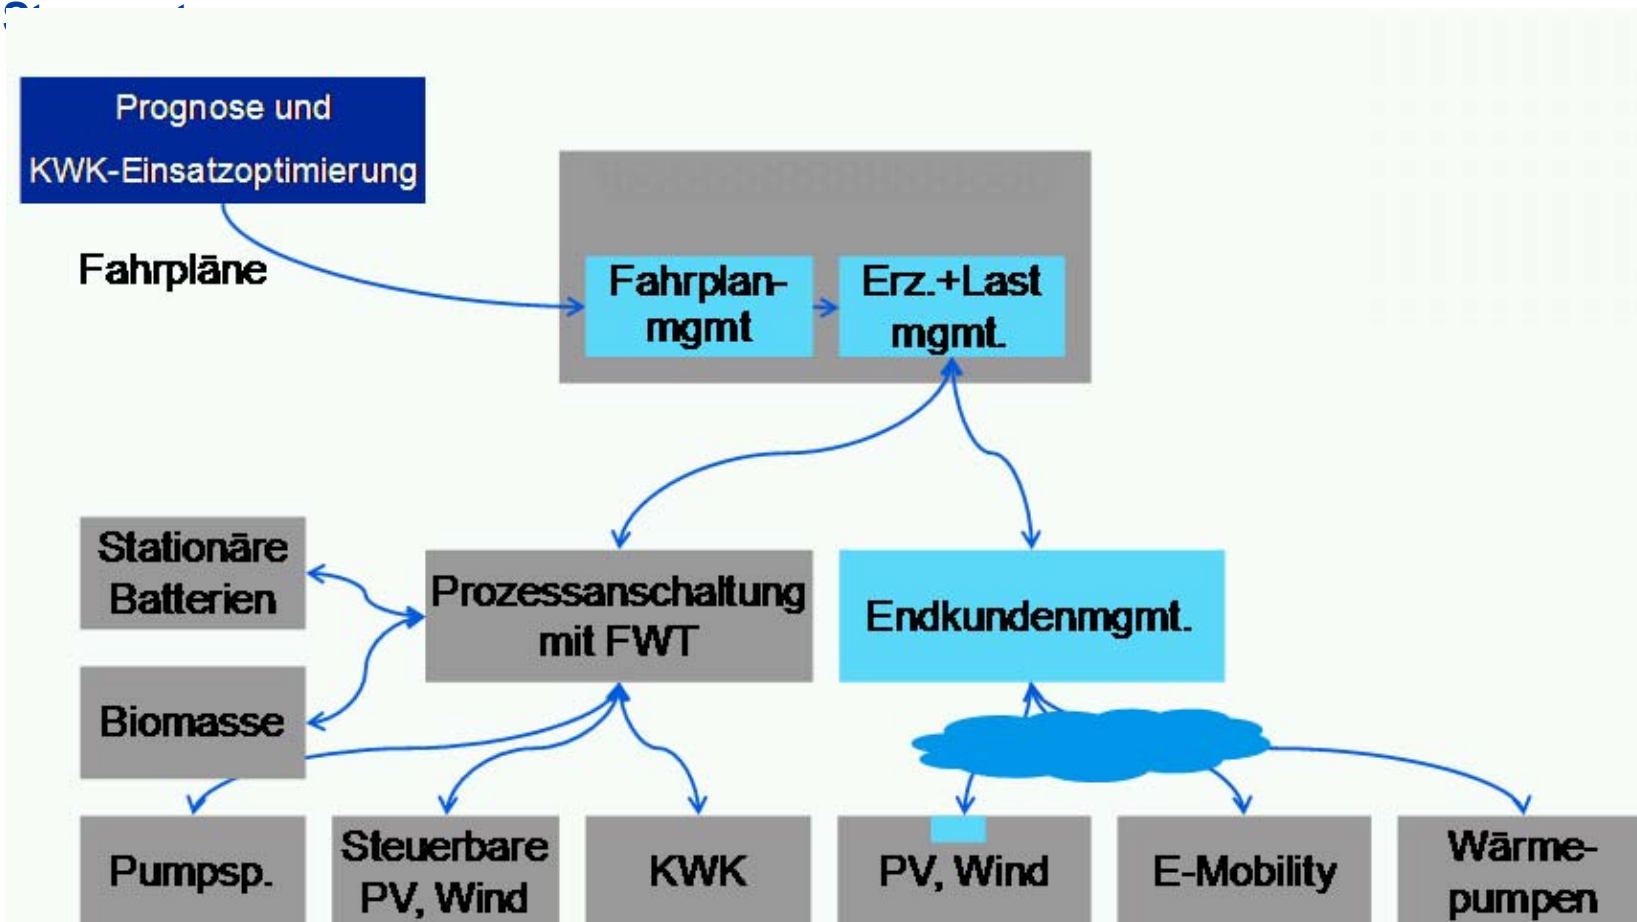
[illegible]

Prognose und KWK-Einsatzoptimierung

Fahrpläne

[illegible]

Fahrplan-mgmt

Erz.+Last mgmt.

Stationäre Batterien

Prozessanschaltung mit FWT

Endkundenmgmt.

Biomasse

Pumpsp.

Steuerbare PV, Wind

KWK

PV, Wind

E-Mobility

Wärme-pumpen